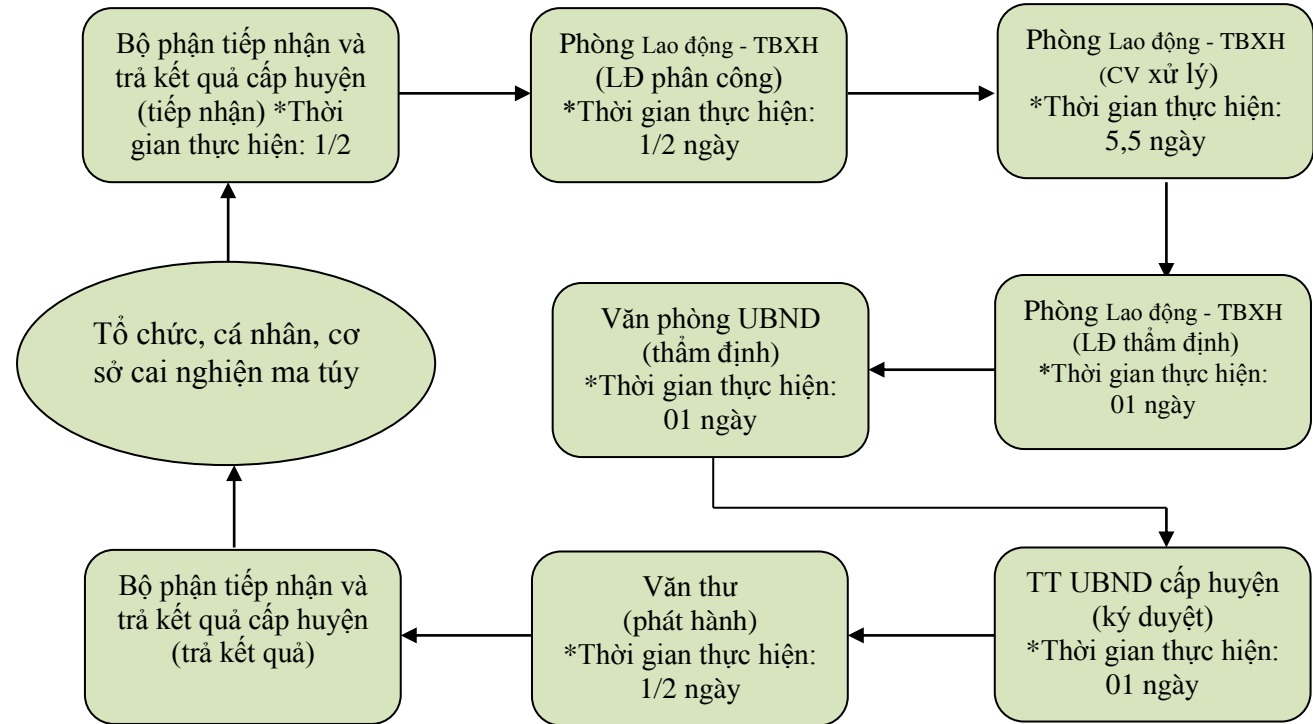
Bộ phận tiếp nhận và trả kết quả cấp huyện (tiếp nhận) *Thời gian thực hiện: 1/2

Phòng Lao động - TBXH (LĐ phân công) *Thời gian thực hiện: 1/2 ngày

Phòng Lao động - TBXH (CV xử lý) *Thời gian thực hiện: 5,5 ngày

Tổ chức, cá nhân, cơ sở cai nghiện ma túy

Văn phòng UBND (thẩm định) *Thời gian thực hiện: 01 ngày

Phòng Lao động - TBXH (LĐ thẩm định) *Thời gian thực hiện: 01 ngày

Bộ phận tiếp nhận và trả kết quả cấp huyện (trả kết quả)

Văn thư (phát hành) *Thời gian thực hiện: 1/2 ngày

TT UBND cấp huyện (ký duyệt) *Thời gian thực hiện: 01 ngày